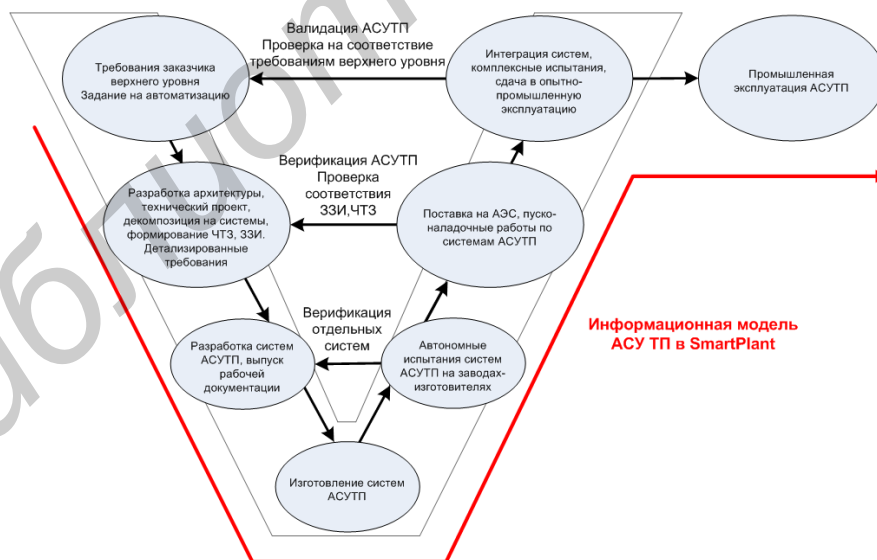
Валидация АСУТП
Проверка на соответствие требованиям верхнего уровня

Требования заказчика верхнего уровня
Задание на автоматизацию

Интеграция систем, комплексные испытания, сдача в опытно-промышленную эксплуатацию

Промышленная эксплуатация АСУТП

Верификация АСУТП
Проверка соответствия ЗЗИ,ЧТЗ

Разработка архитектуры, технический проект, декомпозиция на системы, формирование ЧТЗ, ЗЗИ. Детализированные требования

Поставка на АЭС, пуско-наладочные работы по системам АСУТП

Верификация отдельных систем

Разработка систем АСУТП, выпуск рабочей документации

Автономные испытания систем АСУТП на заводах-изготовителях

Информационная модель АСУ ТП в SmartPlant

Изготовление систем АСУТП